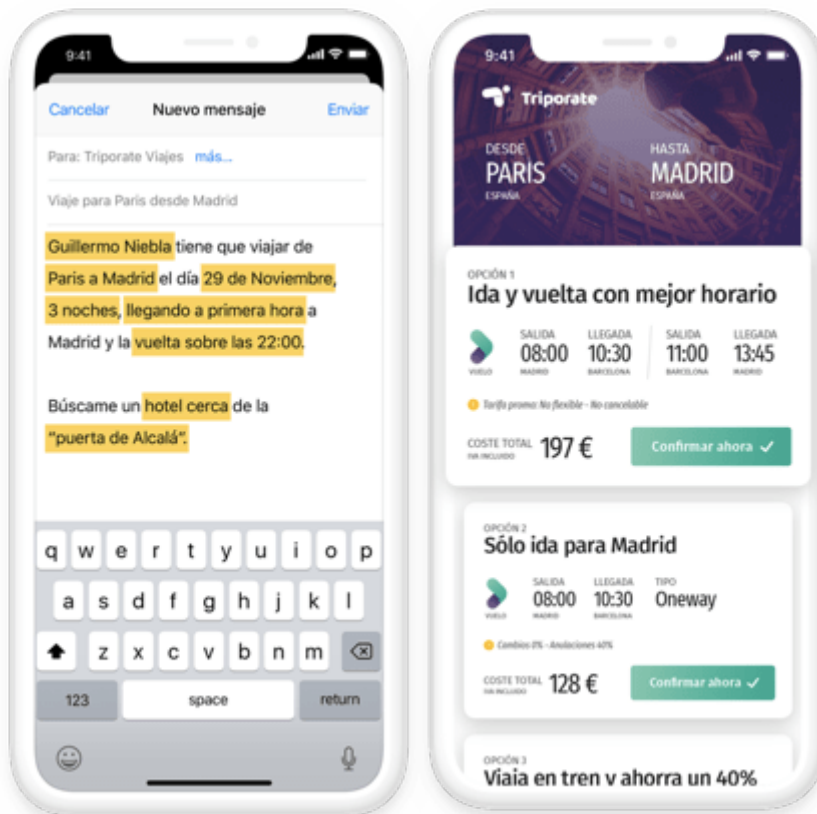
9:41

Cancelar Nuevo mensaje Enviar

Para: Triporate Viajes más...

Viaje para Paris desde Madrid

Guillermo Niebla tiene que viajar de Paris a Madrid el día 29 de Noviembre, 3 noches, llegando a primera hora a Madrid y la vuelta sobre las 22:00.

Búscame un hotel cerca de la "puerta de Alcalá".

q w e r t y u i o p
a s d f g h j k l
z x c v b n m
123 space return

9:41

Triporate

DESDE
PARIS
ESPAÑA

HASTA
MADRID
ESPAÑA

OPCIÓN 1
Ida y vuelta con mejor horario

VUELO

| SALIDA | LLEGADA | SALIDA | LLEGADA |
|---|---|---|---|
| 08:00 | 10:30 | 11:00 | 13:45 |
| MADRID | BARCELONA | BARCELONA | MADRID |

Tarifa promo: No flexible - No cancelable

COSTE TOTAL
IVA INCLUIDO
197 €

Confirmar ahora

OPCIÓN 2
Sólo ida para Madrid

VUELO

| SALIDA | LLEGADA | TIPO |
|---|---|---|
| 08:00 | 10:30 | Oneway |
| MADRID | BARCELONA | |

Cambios 0% - Anulaciones 40%

COSTE TOTAL
IVA INCLUIDO
128 €

Confirmar ahora

OPCIÓN 3
Viaja en tren y ahorra un 40%